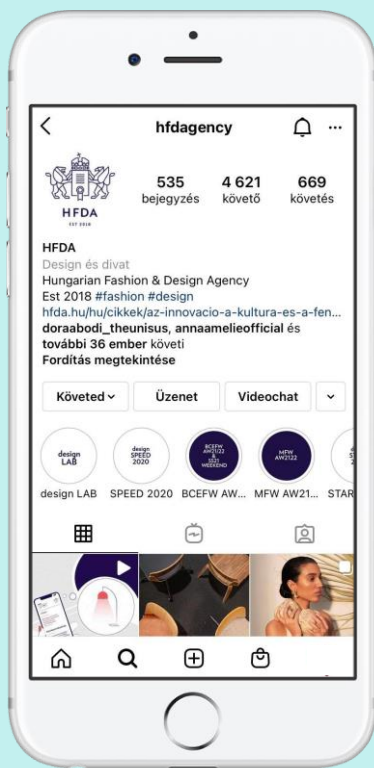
hfdagency

HFDA
EST 2018

535
bejegyzés

4 621
követő

669
követés

HFDA
Design és divat
Hungarian Fashion & Design Agency
Est 2018 #fashion #design
hfda.hu/hu/cikkek/az-innovacio-a-kultura-es-a-fen...
doraabodi_theunisus, annaamelieofficial és további 36 ember követi
Fordítás megtekintése

Követed
Üzenet
Videochat

design LAB
design SPEED 2020
BCEFW AW21/22 & SS21 WEEKEND
MFW AW2122

design LAB
SPEED 2020
BCEFW AW...
MFW AW21...
STAR